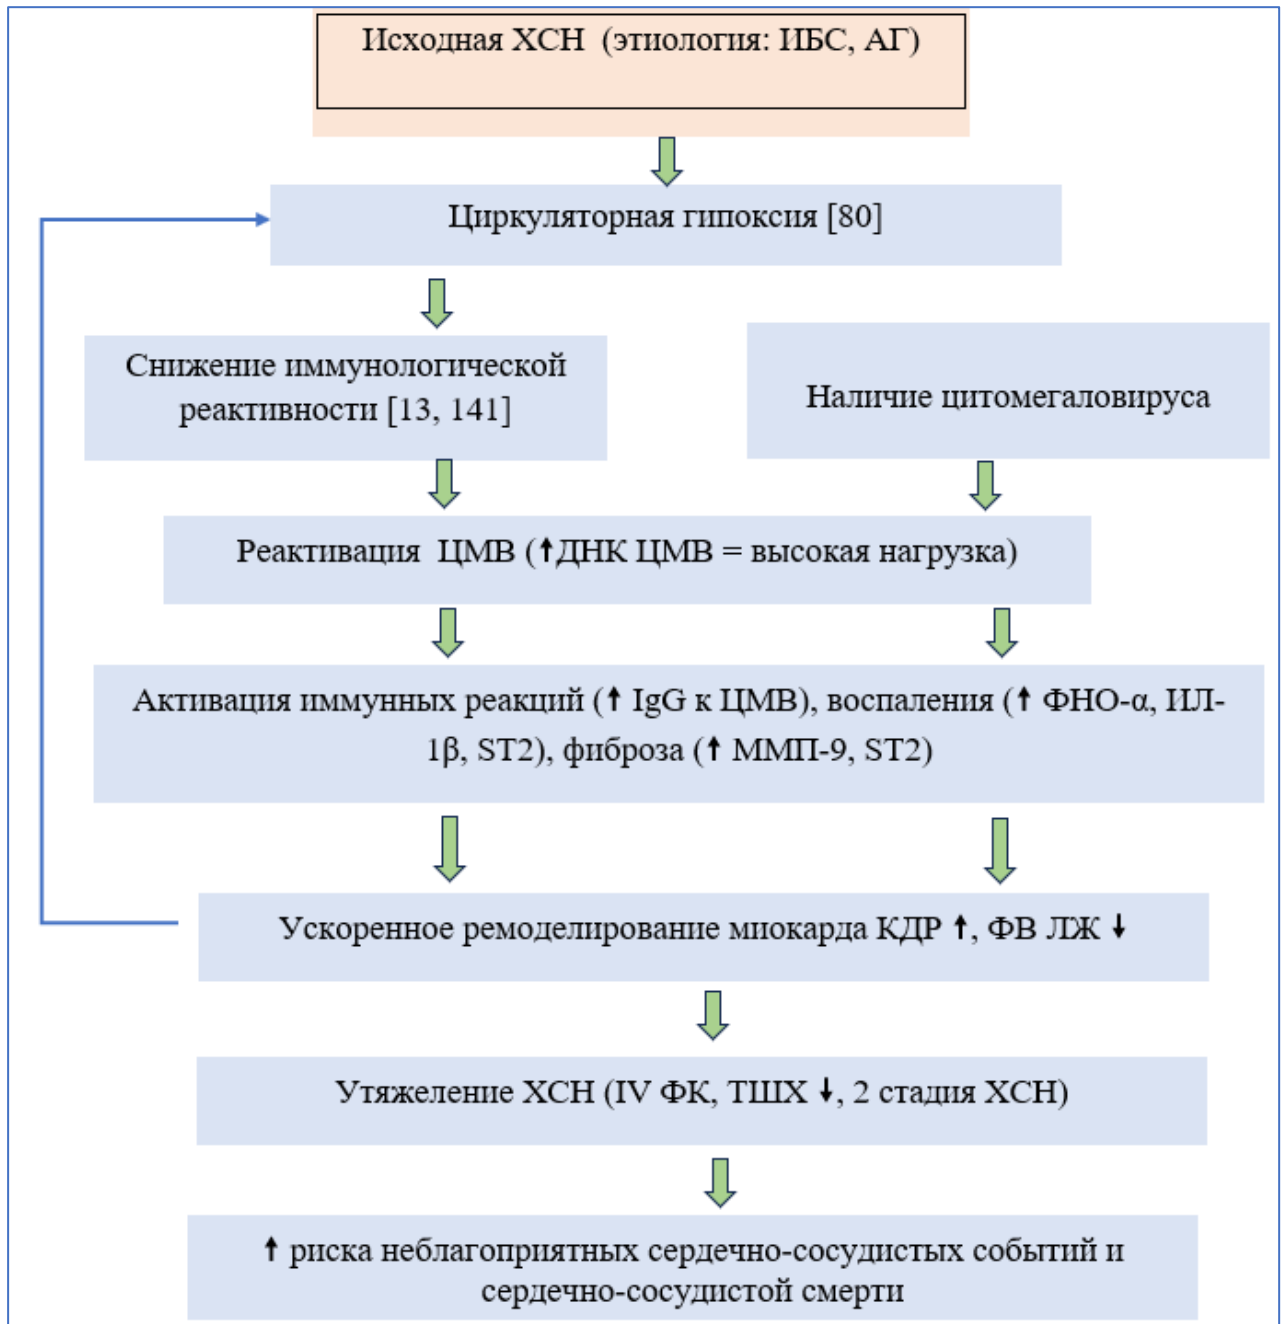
Исходная ХСН (этиология: ИБС, АГ)

Циркуляторная гипоксия [80]

Снижение иммунологической реактивности [13, 141]

Наличие цитомегаловируса

Реактивация ЦМВ (↑ДНК ЦМВ = высокая нагрузка)

Активация иммунных реакций (↑ IgG к ЦМВ), воспаления (↑ ФНО-α, ИЛ-1β, ST2), фиброза (↑ ММП-9, ST2)

Ускоренное ремоделирование миокарда КДР ↑, ФВ ЛЖ ↓

Утяжеление ХСН (IV ФК, ТШХ ↓, 2 стадия ХСН)

↑ риска неблагоприятных сердечно-сосудистых событий и сердечно-сосудистой смерти